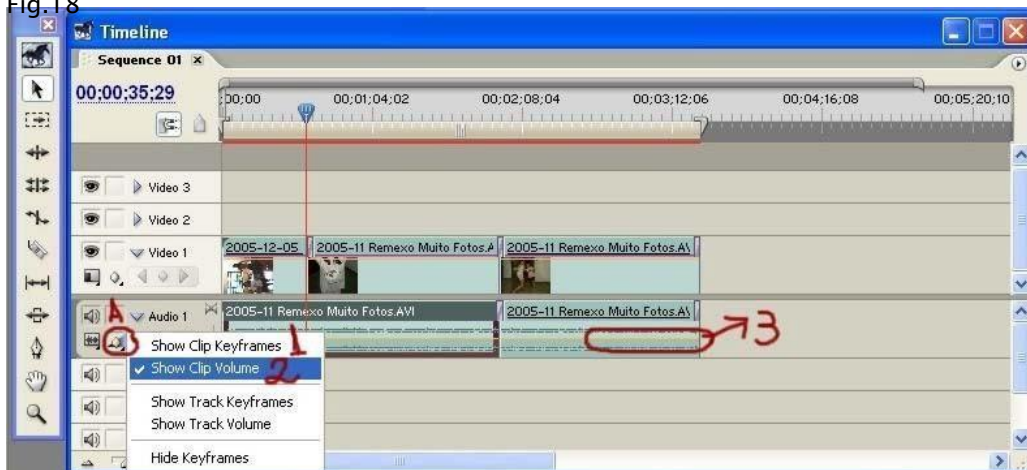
Fig.18

Timeline

Sequence 01 ×

00;00;35;29

;00;00 00;01;04;02 00;02;08;04 00;03;12;06 00;04;16;08 00;05;20;10

Video 3

Video 2

Video 1

2005-12-05 2005-11 Remexo Muito Fotos.A 2005-11 Remexo Muito Fotos.AV

Audio 1

2005-11 Remexo Muito Fotos.AVI 2005-11 Remexo Muito Fotos.AV

A

1

2

3

Show Clip Keyframes
✔ Show Clip Volume

Show Track Keyframes
Show Track Volume

Hide Keyframes